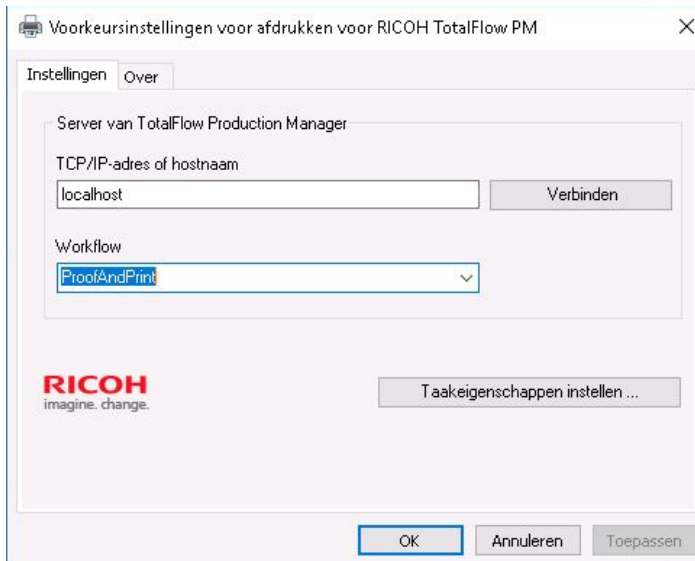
Voorkeursinstellingen voor afdrukken voor RICOH TotalFlow PM

Instellingen Over

Server van TotalFlow Production Manager

TCP/IP-adres of hostnaam

localhost

Verbinden

Workflow

ProofAndPrint

RICOH
imagine. change.

Taakeigenschappen instellen ...

OK Annuleren Toepassen